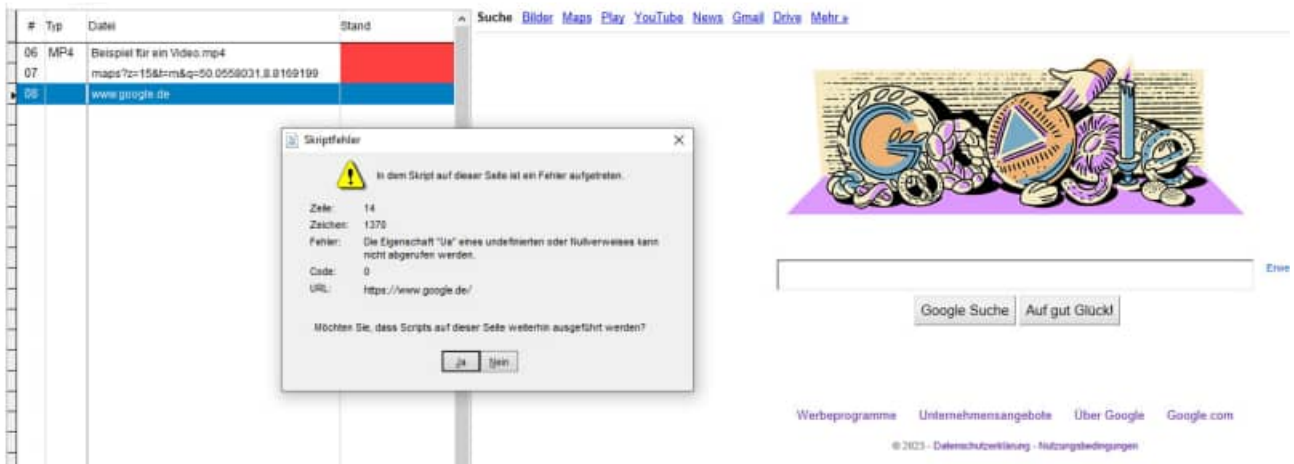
| # | Typ | Datei | Stand |
|---|---|---|---|
| 06 | MP4 | Beispiel für ein Video.mp4 | |
| 07 | | maps?z=15&t=m&q=50.0558031,8.8169199 | |
| 08 | | www.google.de | |

Suche Bilder Maps Play YouTube News Gmail Drive Mehr »

Skriptfehler

In dem Skript auf dieser Seite ist ein Fehler aufgetreten.

Zeile: 14
Zeichen: 1370
Fehler: Die Eigenschaft "Ua" eines undefinierten oder Nullverweises kann nicht abgerufen werden.
Code: 0
URL: https://www.google.de/

Möchten Sie, dass Scripts auf dieser Seite weiterhin ausgeführt werden?

Ja Nein

Erwe

Google Suche Auf gut Glück!

Werbeprogramme Unternehmensangebote Über Google Google.com

© 2023 - Datenschutzerklärung - Nutzungsbedingungen